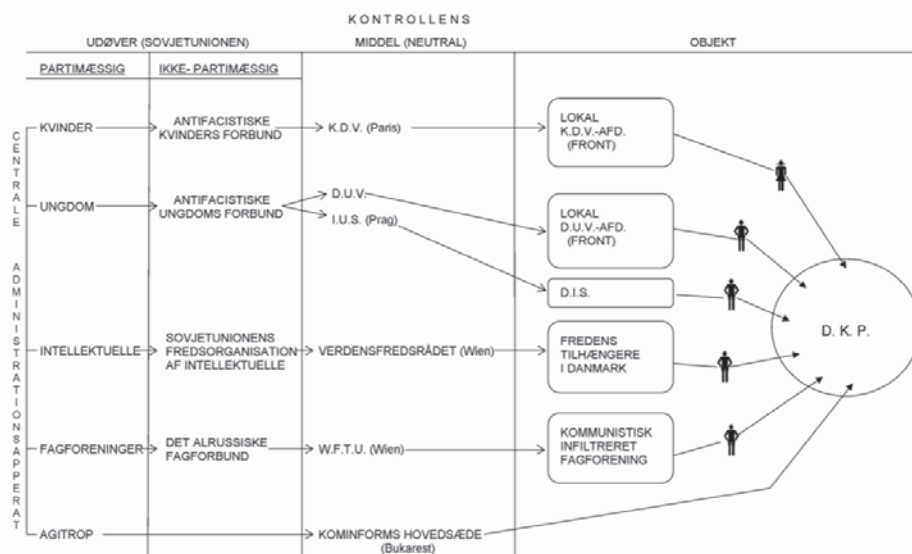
KONTROLLENS

UDØVER (SOVJETUNIONEN)

MIDDEL (NEUTRAL)

OBJEKT

PARTIMÆSSIG

IKKE- PARTIMÆSSIG

CENTRALE ADMINISTRATIONSAPPERAT

KVINDER

ANTIFACISTISKE KVINDERS FORBUND

K.D.V. (Paris)

LOKAL K.D.V.-AFD. (FRONT)

UNGDOM

ANTIFACISTISKE UNGDOMS FORBUND

D.U.V.

I.U.S. (Prag)

LOKAL D.U.V.-AFD. (FRONT)

D.I.S.

D. K. P.

INTELLEKTUELLE

SOVJETUNIONENS FREDSORGANISATION AF INTELLEKTUELLE

VERDENSFREDSRÅDET (Wien)

FREDENS TILHÆNGERE I DANMARK

FAGFORENINGER

DET ALRUSSISKE FAGFORBUND

W.F.T.U. (Wien)

KOMMUNISTISK INFILTRERET FAGFORENING

AGITROP

KOMINFORMS HOVEDSÆDE (Bukarest)